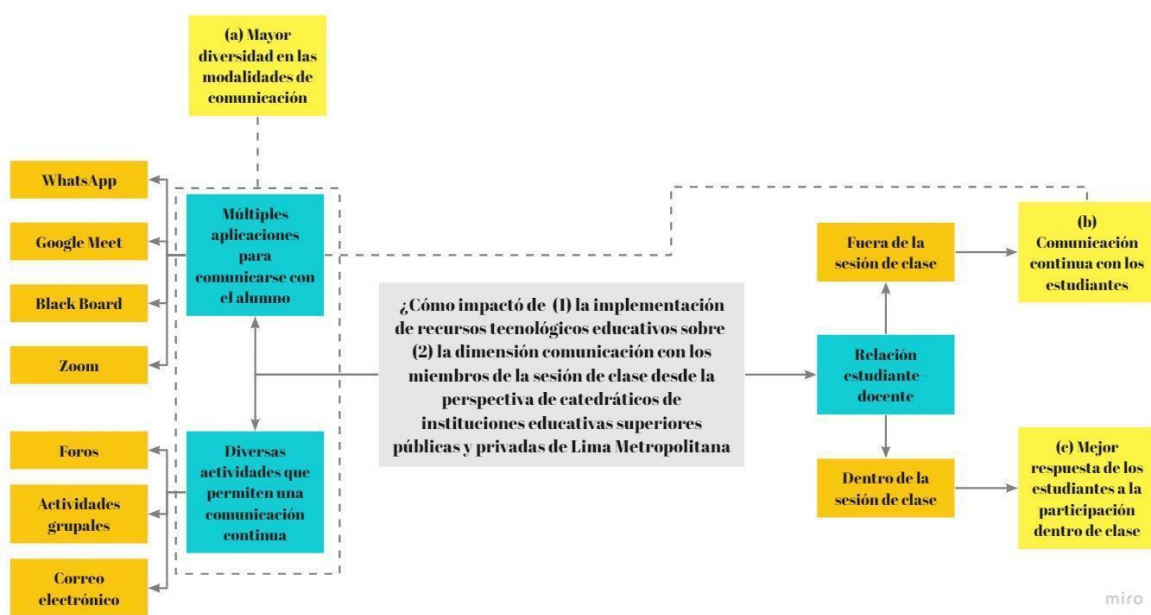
(a) Mayor diversidad en las modalidades de comunicación

WhatsApp

Google Meet

Black Board

Zoom

Múltiples aplicaciones para comunicarse con el alumno

¿Cómo impactó de (1) la implementación de recursos tecnológicos educativos sobre (2) la dimensión comunicación con los miembros de la sesión de clase desde la perspectiva de catedráticos de instituciones educativas superiores públicas y privadas de Lima Metropolitana

Fuera de la sesión de clase

(b) Comunicación continua con los estudiantes

Relación estudiante - docente

Foros

Actividades grupales

Correo electrónico

Diversas actividades que permiten una comunicación continua

Dentro de la sesión de clase

(c) Mejor respuesta de los estudiantes a la participación dentro de clase

miro